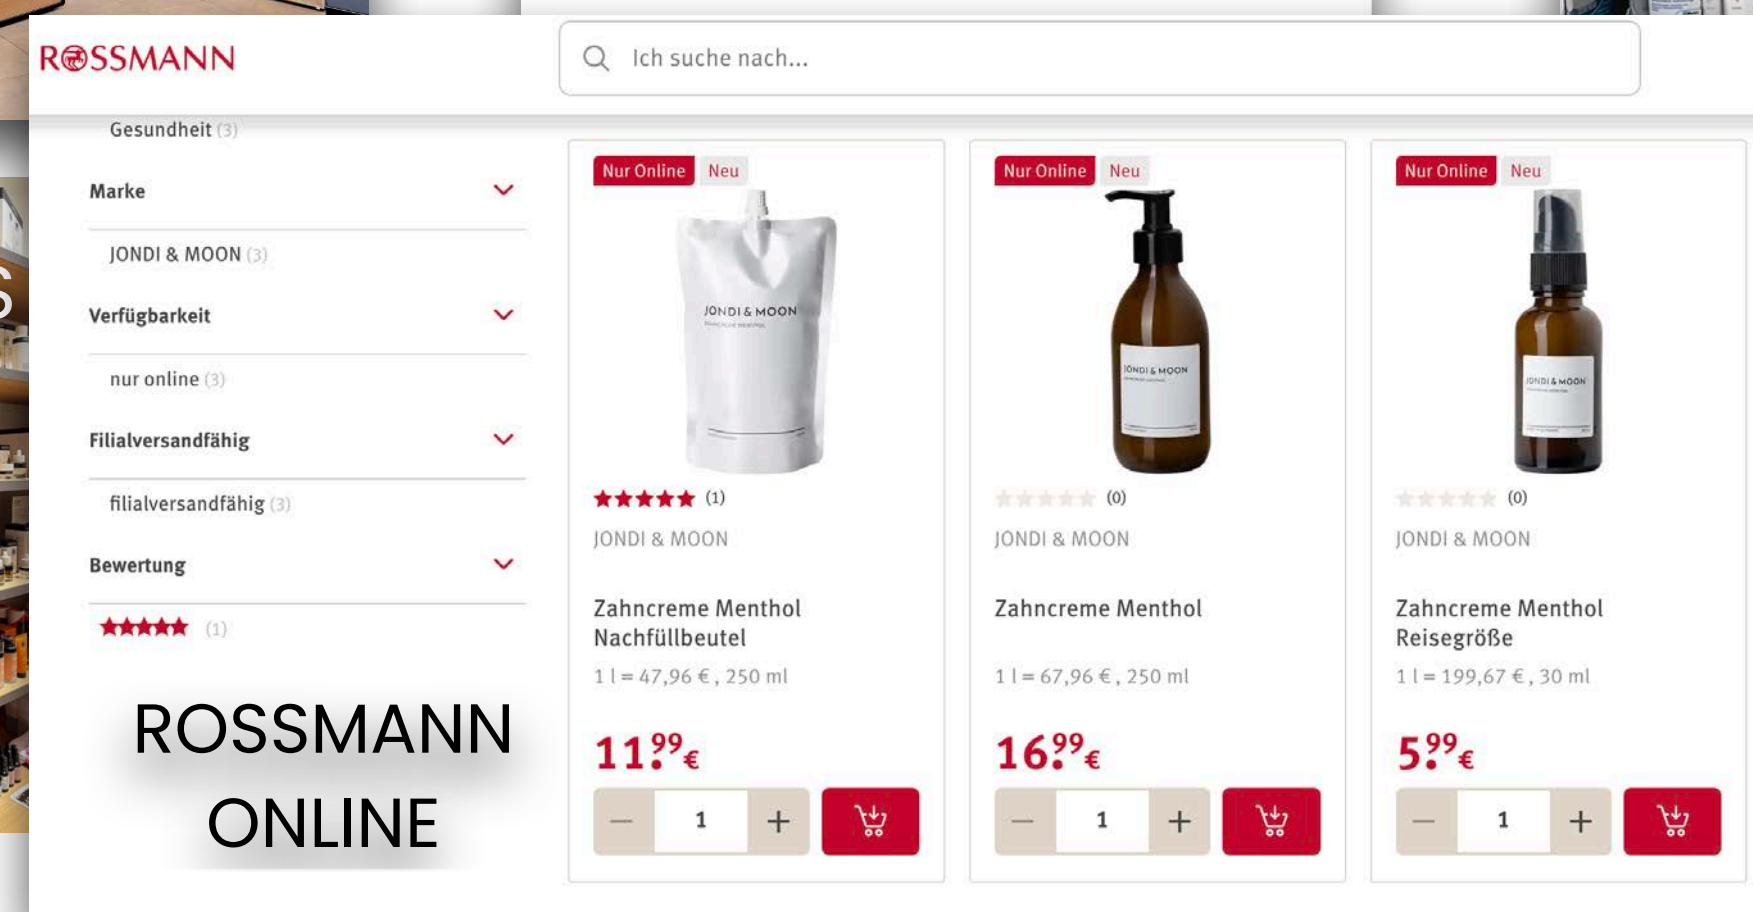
ROSSMANN

Ich suche nach...

Gesundheit (3)

Marke

JONDI & MOON (3)

Verfügbarkeit

nur online (3)

Filialversandfähig

filialversandfähig (3)

Bewertung

(1)

ROSSMANN ONLINE

Nur Online Neu

JONDI & MOON

(1)

JONDI & MOON

Zahncreme Menthol Nachfüllbeutel

1 l = 47,96 €, 250 ml

$11^{99}$€

− 1 +

Nur Online Neu

JONDI & MOON

(0)

JONDI & MOON

Zahncreme Menthol

1 l = 67,96 €, 250 ml

$16^{99}$€

− 1 +

Nur Online Neu

JONDI & MOON

(0)

JONDI & MOON

Zahncreme Menthol Reisegröße

1 l = 199,67 €, 30 ml

$5^{99}$€

− 1 +